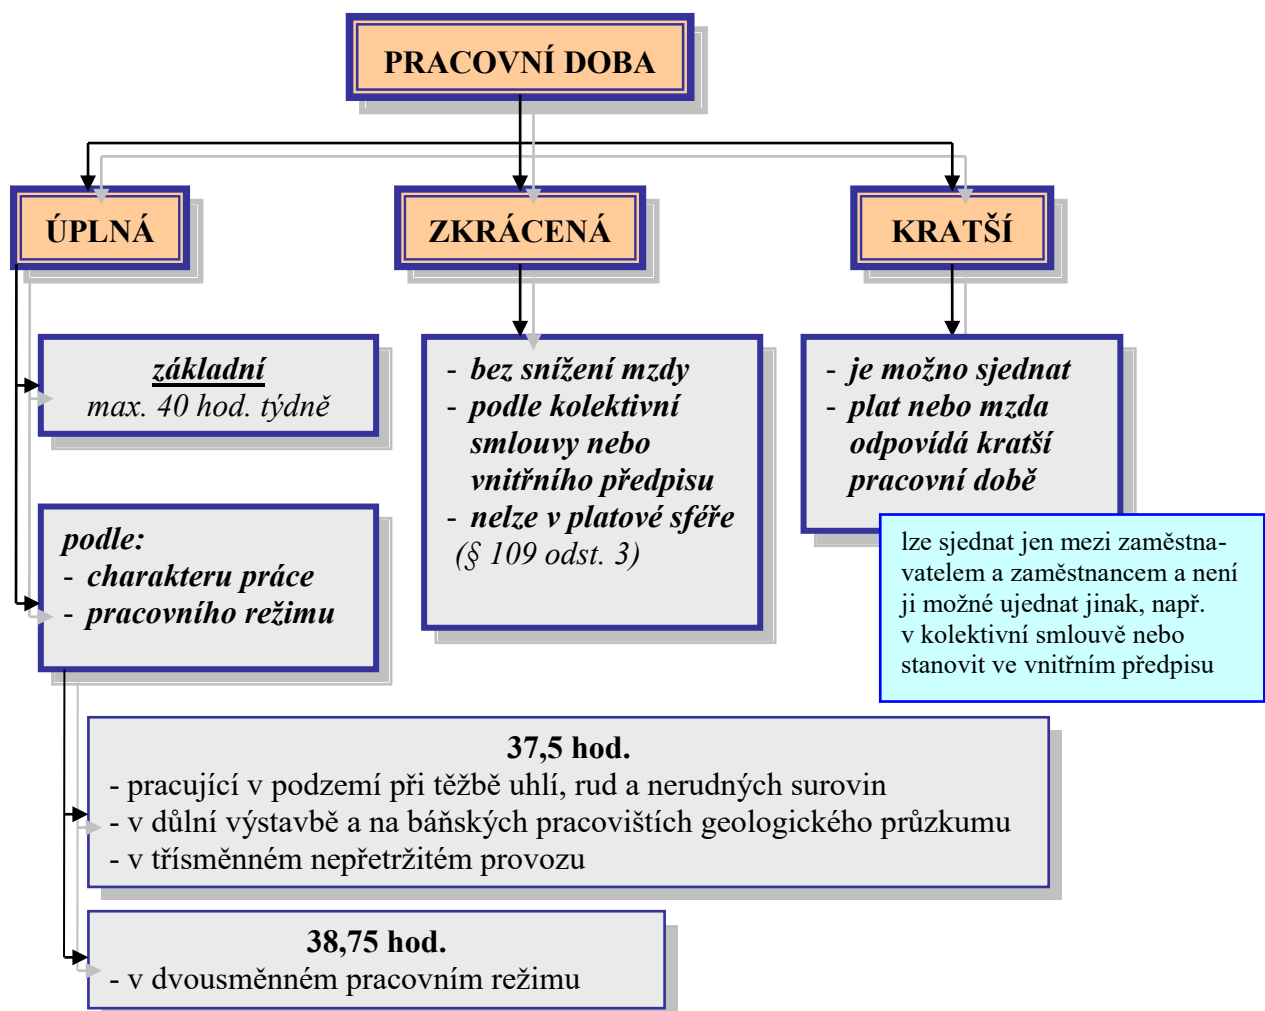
PRACOVNÍ DOBA

ÚPLNÁ

ZKRÁCENÁ

KRATŠÍ

základní
max. 40 hod. týdně

- bez snížení mzdy
- podle kolektivní smlouvy nebo vnitřního předpisu
- nelze v platové sféře
(§ 109 odst. 3)

- je možno sjednat
- plat nebo mzda odpovídá kratší pracovní době

lze sjednat jen mezi zaměstnavatelem a zaměstnancem a není ji možné ujednat jinak, např. v kolektivní smlouvě nebo stanovit ve vnitřním předpisu

podle:
- charakteru práce
- pracovního režimu

37,5 hod.
- pracující v podzemí při těžbě uhlí, rud a nerudných surovin
- v důlní výstavbě a na báňských pracovištích geologického průzkumu
- v třísměnném nepřetržitém provozu

38,75 hod.
- v dvousměnném pracovním režimu